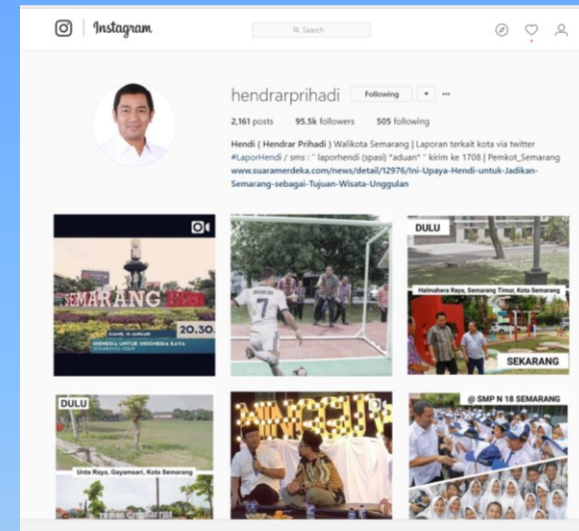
Instagram

Search

hendrarprihadi Following ▾ ···

2,161 posts 95.5k followers 505 following

Hendi ( Hendrar Prihadi ) Walikota Semarang | Laporan terkait kota via twitter #LaporHendi / sms : " laporhendi (spasi) *aduan* " kirim ke 1708 | Pemkot_Semarang
www.suaramerdeka.com/news/detail/12976/Ini-Upaya-Hendi-untuk-Jadikan-Semarang-sebagai-Tujuan-Wisata-Unggulan

SEMARANG

20.30

INDONESIA UNTUK INDONESIA RAYA

DULU

Halmahera Raya, Semarang Timur, Kota Semarang

SEKARANG

DULU

Unta Raya, Gayamsari, Kota Semarang

@ SMP N 18 SEMARANG